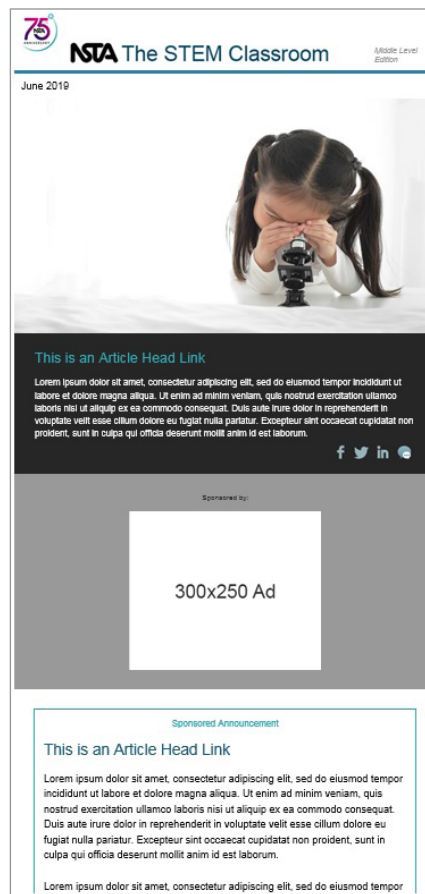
75 NSTA ANNIVERSARY

NSTA The STEM Classroom

Middle Level Edition

June 2019

This is an Article Head Link

Lorem ipsum dolor sit amet, consectetur adipiscing elit, sed do eiusmod tempor incididunt ut labore et dolore magna aliqua. Ut enim ad minim veniam, quis nostrud exercitation ullamco laboris nisi ut aliquip ex ea commodo consequat. Duis aute irure dolor in reprehenderit in voluptate velit esse cillum dolore eu fugiat nulla pariatur. Excepteur sint occaecat cupidatat non proident, sunt in culpa qui officia deserunt mollit anim id est laborum.

Sponsored by:

300x250 Ad

Sponsored Announcement

This is an Article Head Link

Lorem ipsum dolor sit amet, consectetur adipiscing elit, sed do eiusmod tempor incididunt ut labore et dolore magna aliqua. Ut enim ad minim veniam, quis nostrud exercitation ullamco laboris nisi ut aliquip ex ea commodo consequat. Duis aute irure dolor in reprehenderit in voluptate velit esse cillum dolore eu fugiat nulla pariatur. Excepteur sint occaecat cupidatat non proident, sunt in culpa qui officia deserunt mollit anim id est laborum.

Lorem ipsum dolor sit amet, consectetur adipiscing elit, sed do eiusmod tempor